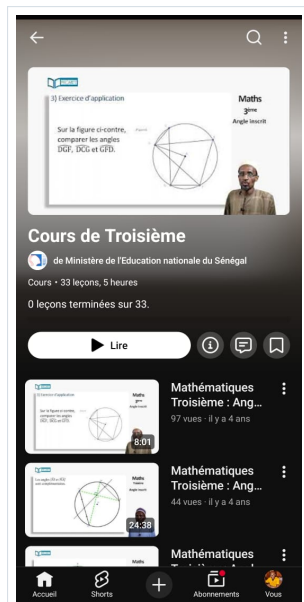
3) Exercice d'application

Sur la figure ci-contre, comparer les angles $\widehat{DGF}$, $\widehat{DCG}$ et $\widehat{GFD}$.

Maths
3ème
Angle inscrit

Cours de Troisième

de Ministère de l'Education nationale du Sénégal

Cours • 33 leçons, 5 heures

0 leçons terminées sur 33.

Lire

Mathématiques Troisième : Ang...
97 vues • il y a 4 ans
8:01

Mathématiques Troisième : Ang...
44 vues • il y a 4 ans
24:38

Mathématiques

Accueil
Shorts
Abonnements
Vous